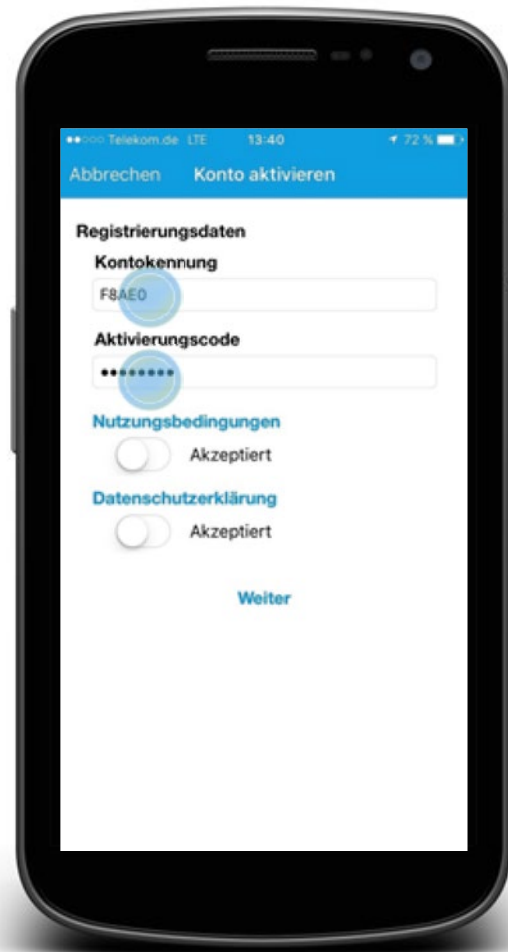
●●○○○ Telekom.de LTE 13:40 72 %

Abbrechen Konto aktivieren

Registrierungsdaten

Kontokennung

F8AE0

Aktivierungscode

•••••••••

Nutzungsbedingungen

Akzeptiert

Datenschutzerklärung

Akzeptiert

Weiter